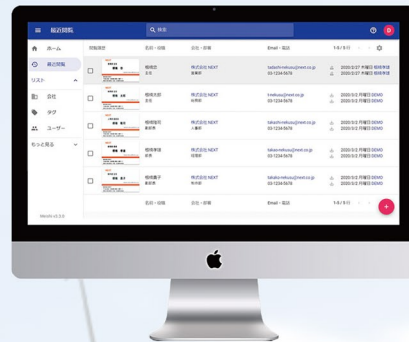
最近閲覧
検索
D
ホーム
最近閲覧
リスト
会社
タグ
ユーザー
もっと見る
Meishi v2.0.0
閲覧履歴
名前・役職
会社・部署
Email・電話
1-5 / 5 行
相模花
会長
株式会社 NEXT
営業部
tadashi.nekusu@next.co.jp
03-1234-5678
2020/2/27 木曜日 相模事務
相模太郎
会長
株式会社 NEXT
営業部
imekusu@next.co.jp
03-1234-5678
2020/2/2 月曜日 DEMO
相模陽司
部長
株式会社 NEXT
人事部
takashi.nekusu@next.co.jp
03-1234-5678
2020/2/2 月曜日 DEMO
相模泰雄
副部長
株式会社 NEXT
営業部
takeo.nekusu@next.co.jp
03-1234-5678
2020/2/2 月曜日 DEMO
相模慶子
部長
株式会社 NEXT
秘書部
takako.nekusu@next.co.jp
03-1234-5678
2020/2/2 月曜日 DEMO
名前・役職
会社・部署
Email・電話
1-5 / 5 行